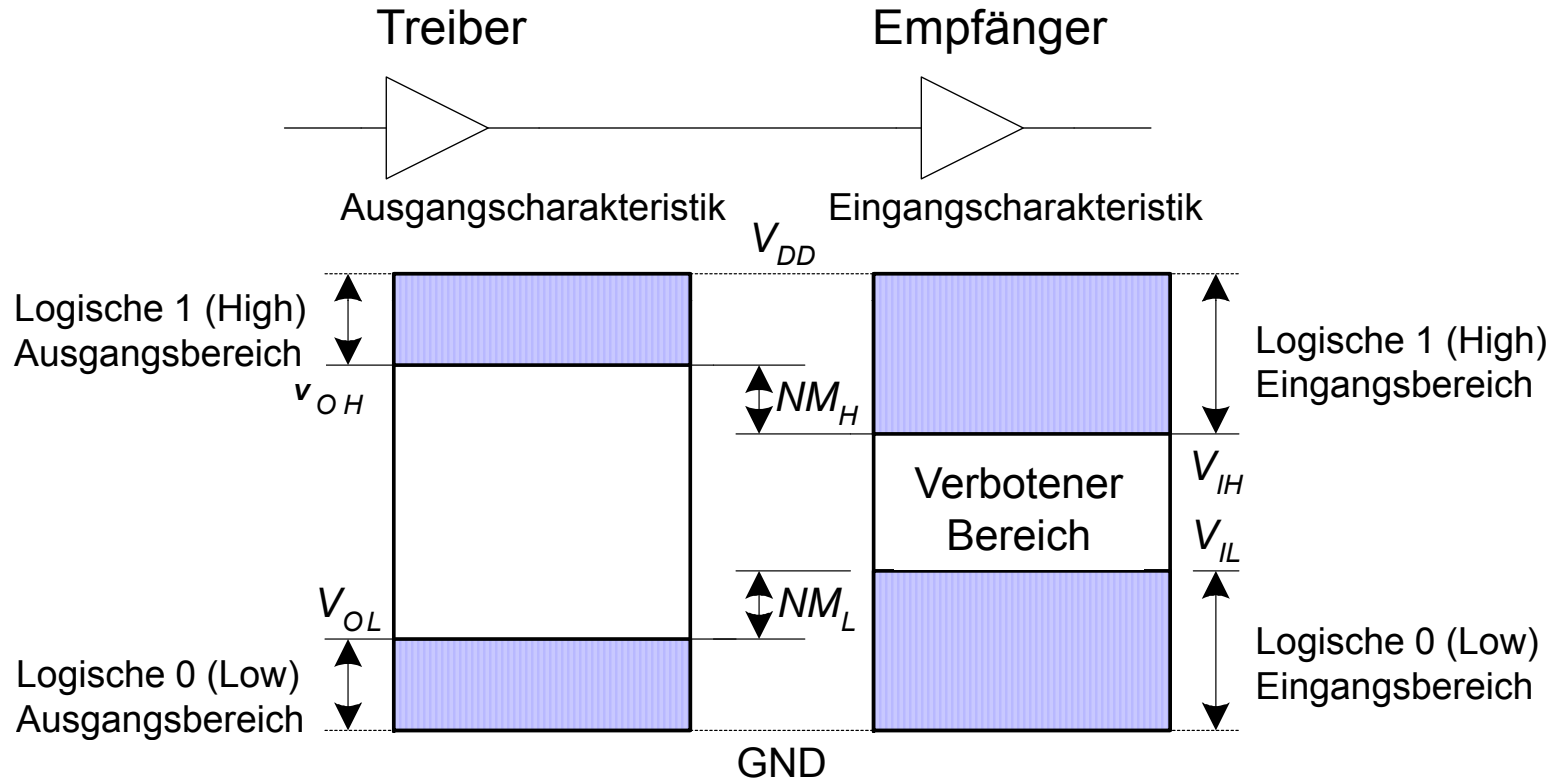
Treiber

Empfänger

Ausgangscharakteristik

Eingangscharakteristik

$V_{DD}$

Logische 1 (High)
Ausgangsbereich

$v_{OH}$

$NM_H$

Logische 1 (High)
Eingangsbereich

$V_{IH}$

Verbotener
Bereich

$V_{IL}$

$V_{OL}$

$NM_L$

Logische 0 (Low)
Ausgangsbereich

Logische 0 (Low)
Eingangsbereich

GND